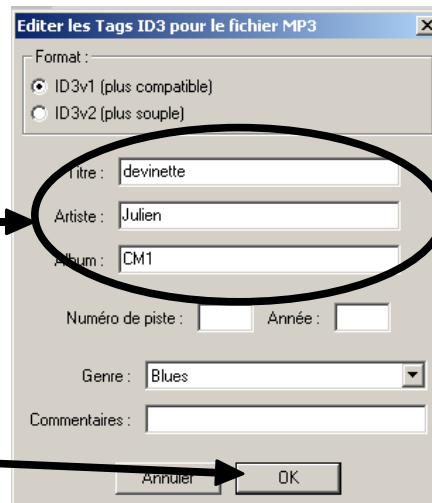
Editer les Tags ID3 pour le fichier MP3

Format :

ID3v1 (plus compatible)

ID3v2 (plus souple)

Titre : devinette

Artiste : Julien

Album : CM1

Numéro de piste :

Année :

Genre : Blues

Commentaires :

Annuler

OK